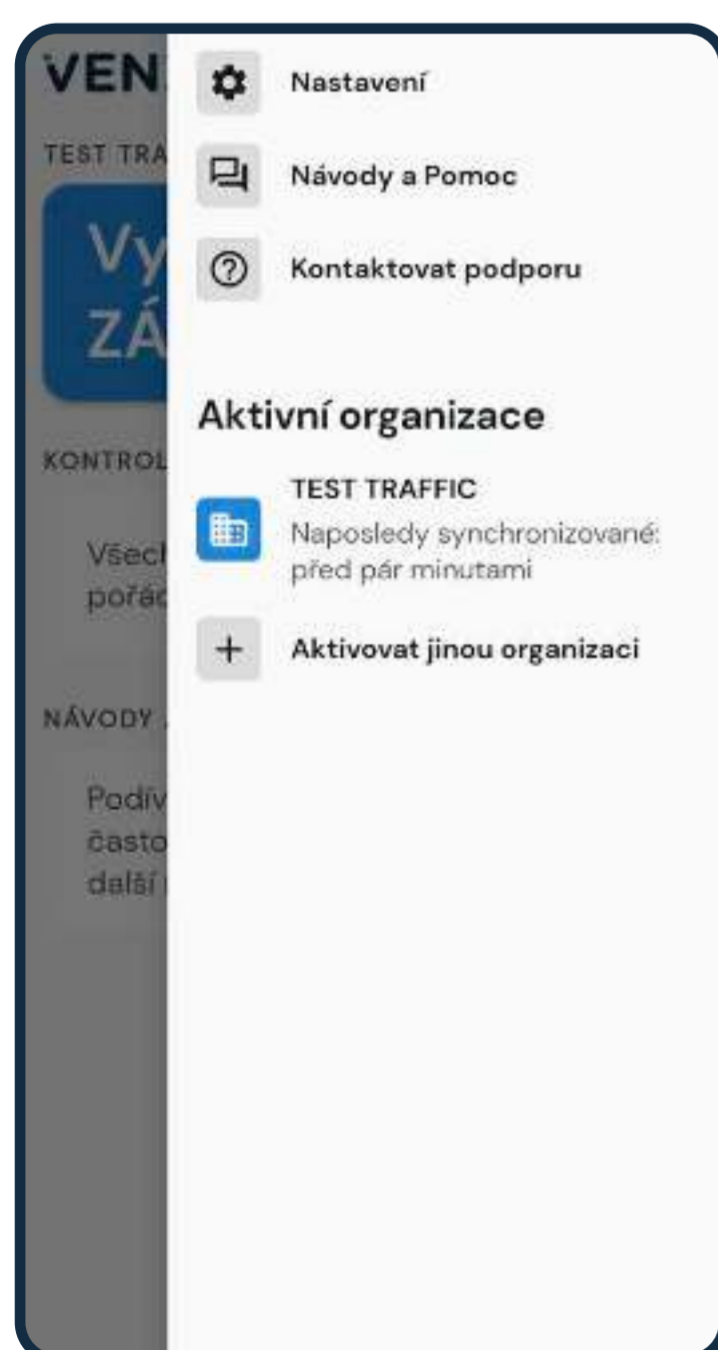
VEN

TEST TRA

Vy
ZÁ

KONTROL

Všecl
pořác

NÁVODY

Podív
často
další

Nastavení

Návody a Pomoc

Kontaktovat podporu

Aktivní organizace

TEST TRAFFIC
Naposledy synchronizované: před pár minutami

Aktivovat jinou organizaci